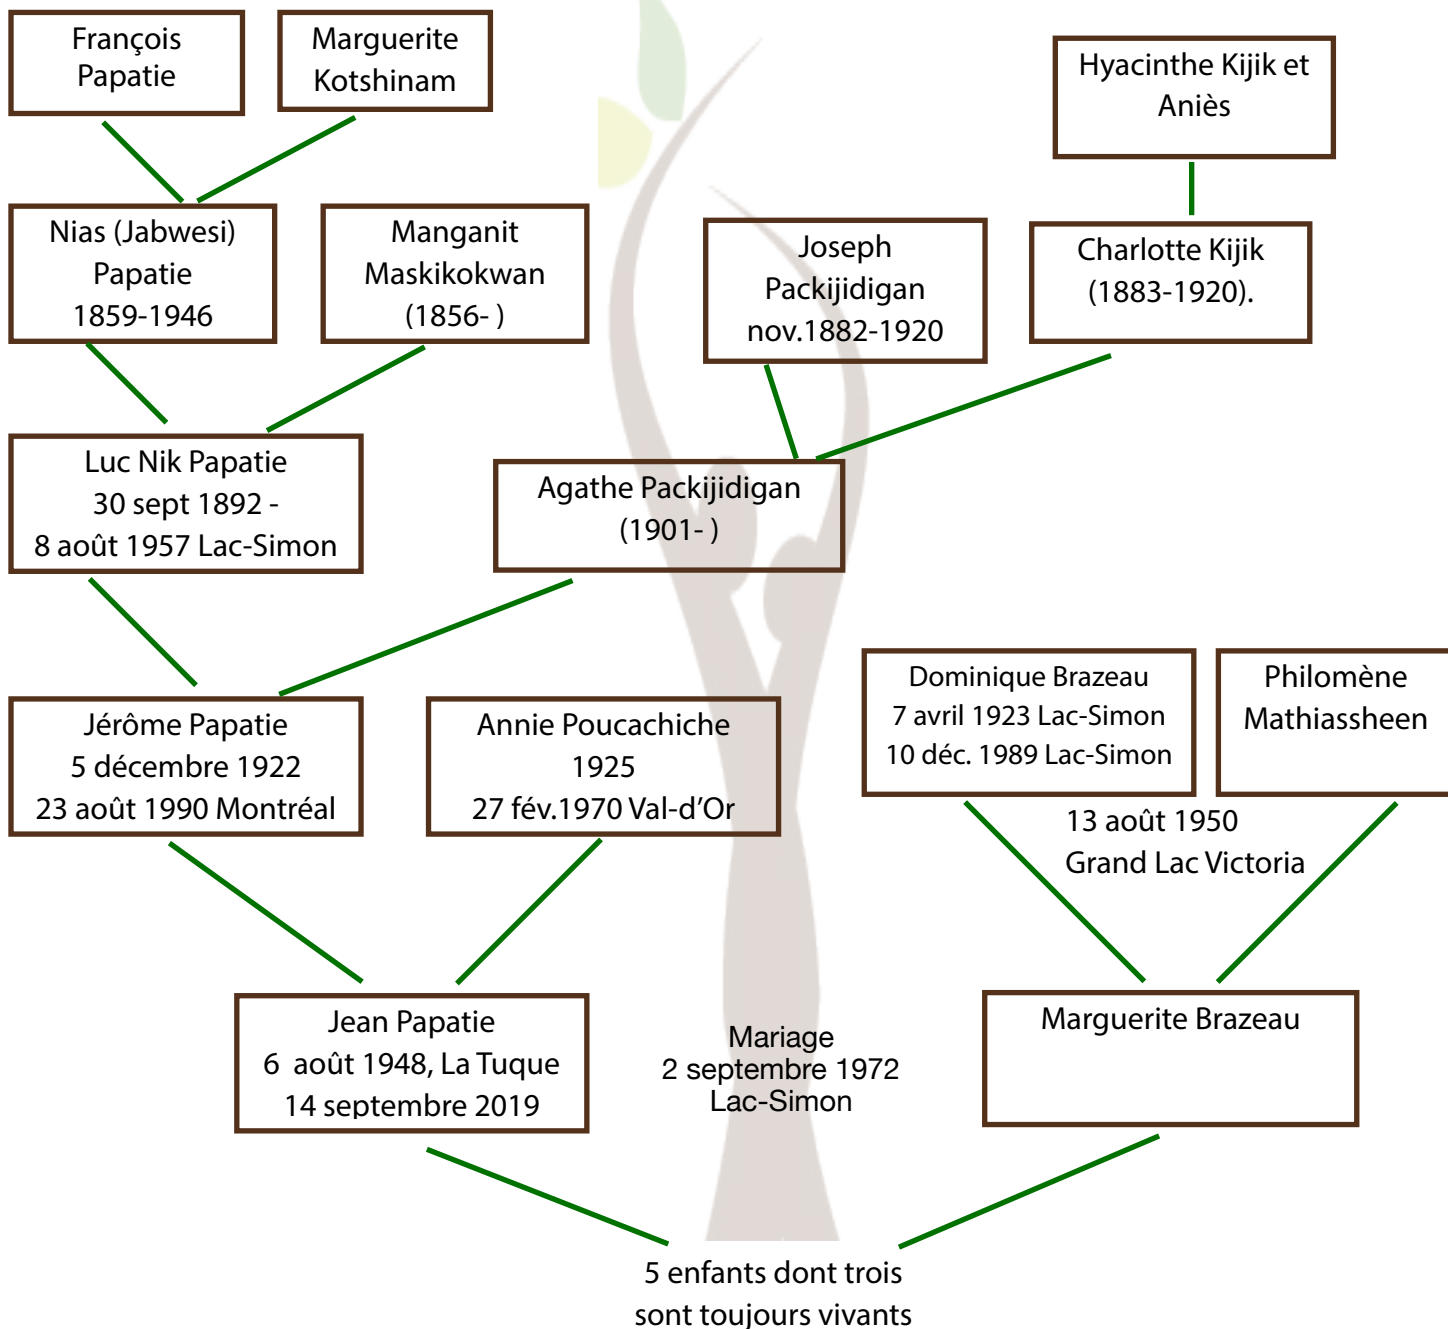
François Papatie

Marguerite Kotshinam

Hyacinthe Kijik et Aniès

Nias (Jabwesi) Papatie 1859-1946

Manganit Maskikokwan (1856- )

Joseph Packijidigan nov.1882-1920

Charlotte Kijik (1883-1920).

Luc Nik Papatie 30 sept 1892 - 8 août 1957 Lac-Simon

Agathe Packijidigan (1901- )

Dominique Brazeau 7 avril 1923 Lac-Simon 10 déc. 1989 Lac-Simon

Philomène Mathiassheen

Jérôme Papatie 5 décembre 1922 23 août 1990 Montréal

Annie Poucachiche 1925 27 fév.1970 Val-d'Or

13 août 1950 Grand Lac Victoria

Jean Papatie 6 août 1948, La Tuque 14 septembre 2019

Mariage 2 septembre 1972 Lac-Simon

Marguerite Brazeau

5 enfants dont trois sont toujours vivants